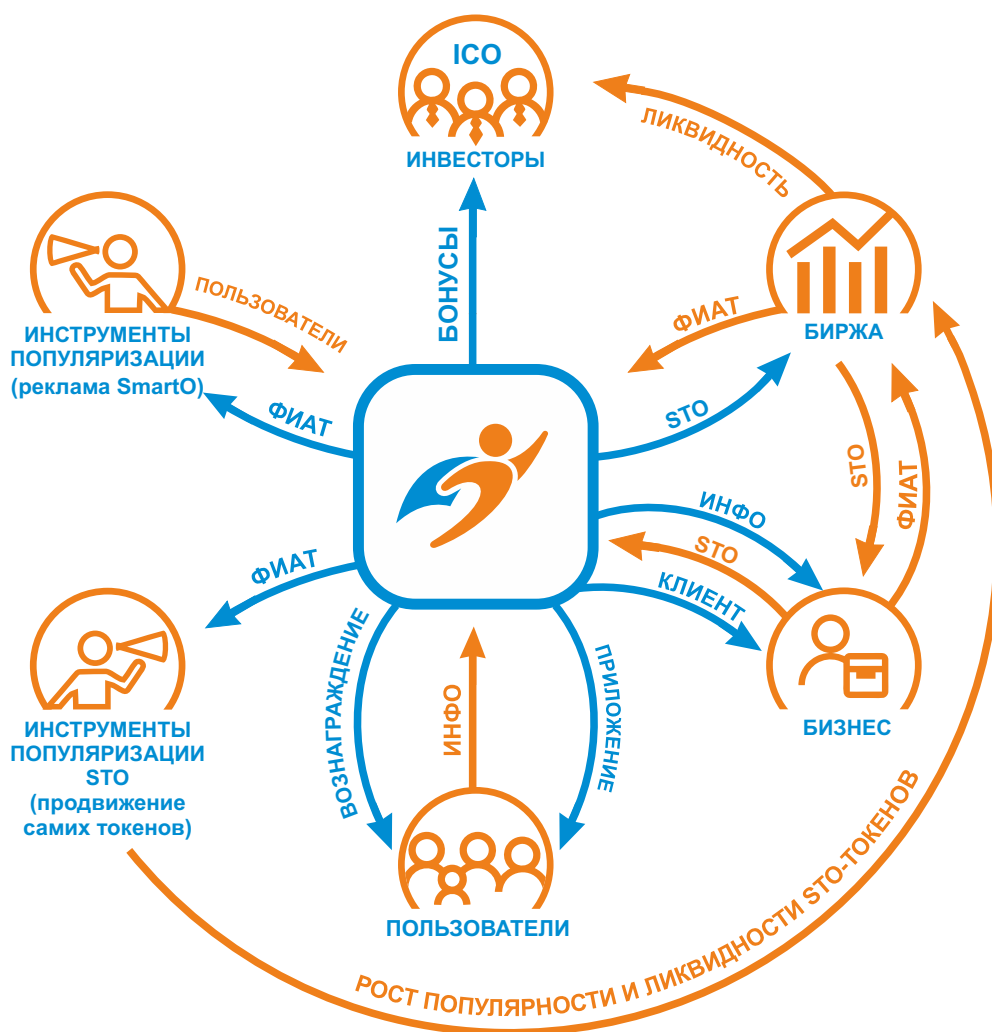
ICO
ИНВЕСТОРЫ

ЛИКВИДНОСТЬ

БОНУСЫ

ПОЛЬЗОВАТЕЛИ

ИНСТРУМЕНТЫ ПОПУЛЯРИЗАЦИИ (реклама SmartO)

ФИАТ

ФИАТ

БИРЖА

STO

STO

ФИАТ

ИНФО

STO

КЛИЕНТ

ФИАТ

ИНСТРУМЕНТЫ ПОПУЛЯРИЗАЦИИ STO (продвижение самих токенов)

ВОЗНАГРАЖДЕНИЕ

ИНФО

ПРИЛОЖЕНИЕ

БИЗНЕС

ПОЛЬЗОВАТЕЛИ

РОСТ ПОПУЛЯРНОСТИ И ЛИКВИДНОСТИ STO-ТОКЕНОВ